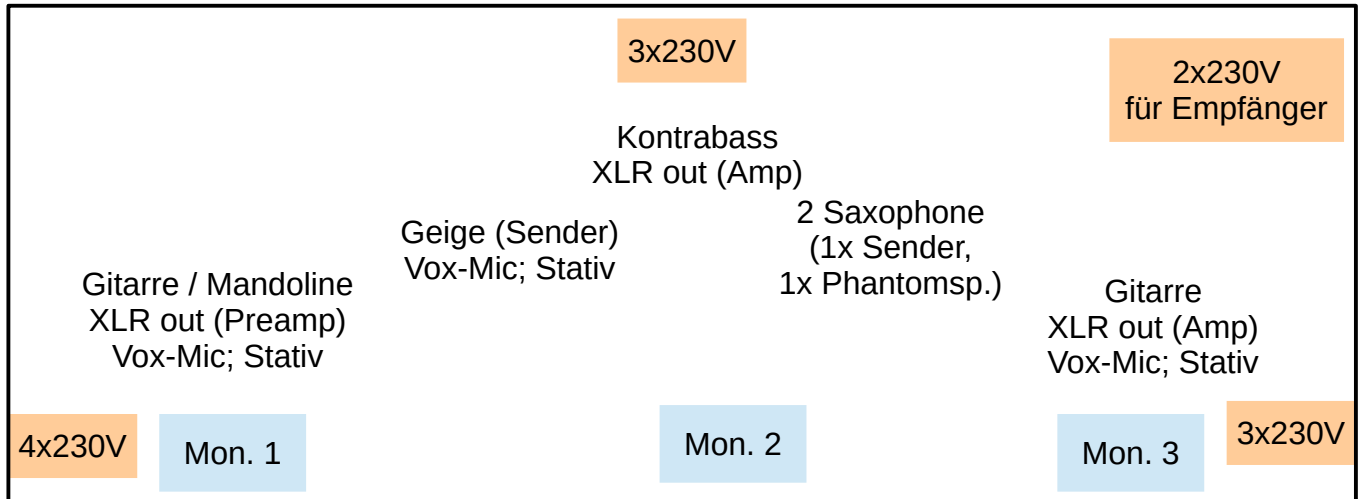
3x230V

2x230V
für Empfänger

Kontrabass
XLR out (Amp)

Geige (Sender)
Vox-Mic; Stativ

2 Saxophone
(1x Sender,
1x Phantomsp.)

Gitarre / Mandoline
XLR out (Preamp)
Vox-Mic; Stativ

Gitarre
XLR out (Amp)
Vox-Mic; Stativ

4x230V

Mon. 1

Mon. 2

Mon. 3

3x230V